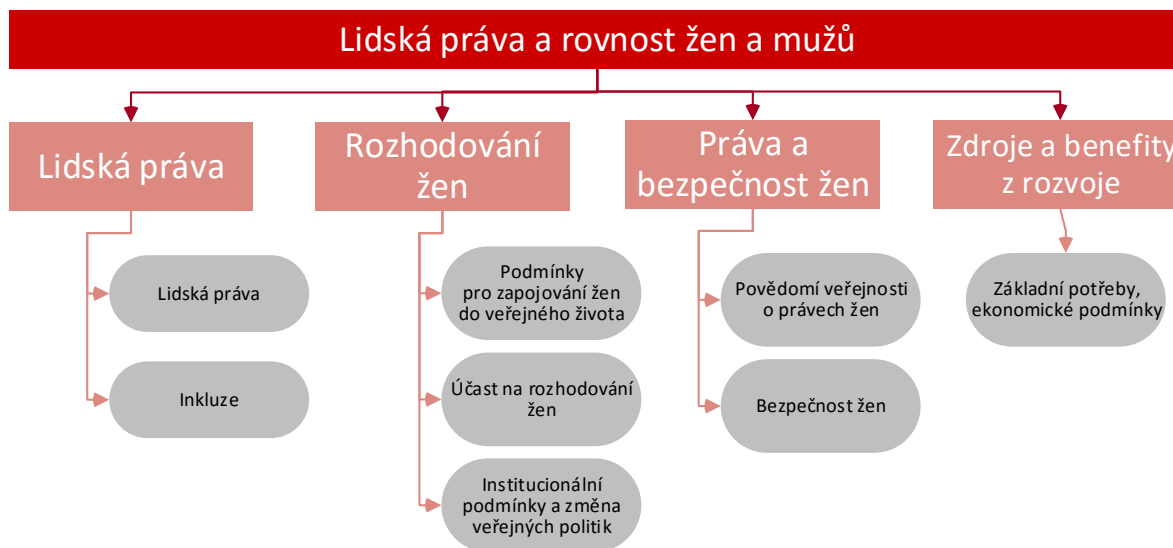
Lidská práva a rovnost žen a mužů

Lidská práva

Lidská práva

Inkluze

Rozhodování žen

Podmínky pro zapojování žen do veřejného života

Účast na rozhodování žen

Institucionální podmínky a změna veřejných politik

Práva a bezpečnost žen

Povědomí veřejnosti o právech žen

Bezpečnost žen

Zdroje a benefity z rozvoje

Základní potřeby, ekonomické podmínky